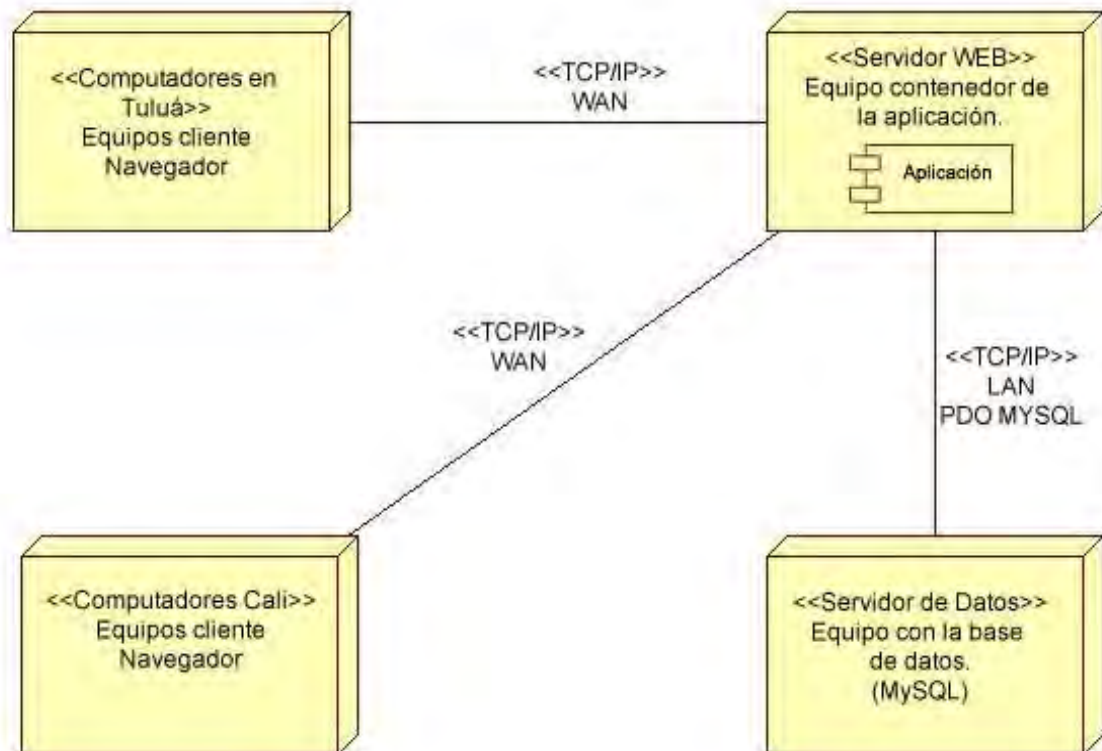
<<Computadores en Tuluá>>
Equipos cliente
Navegador

<<TCP/IP>>
WAN

<<Servidor WEB>>
Equipo contenedor de la aplicación.

Aplicación

<<TCP/IP>>
WAN

<<TCP/IP>>
LAN
PDO MYSQL

<<Computadores Cali>>
Equipos cliente
Navegador

<<Servidor de Datos>>
Equipo con la base de datos.
(MySQL)